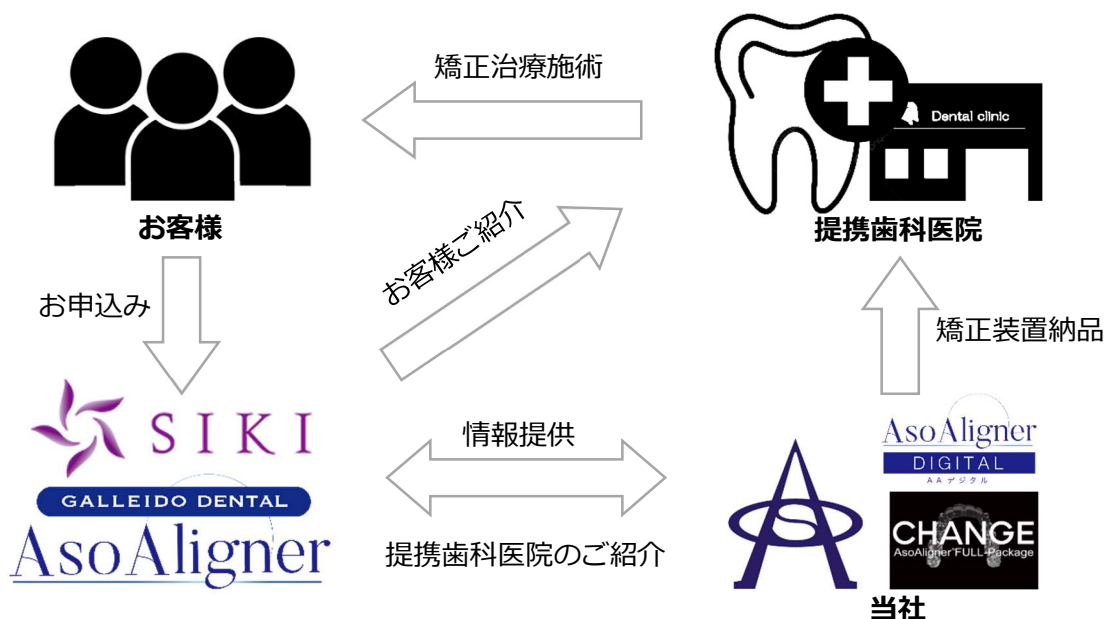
矯正治療施術

Dental clinic

お客様

提携歯科医院

お客様ご紹介

お申込み

矯正装置納品

SIKI

GALLEIDO DENTAL

AsoAligner

情報提供

提携歯科医院のご紹介

AsoAligner

DIGITAL

AAデジタル

CHANGE

AsoAligner FULL-Package

当社